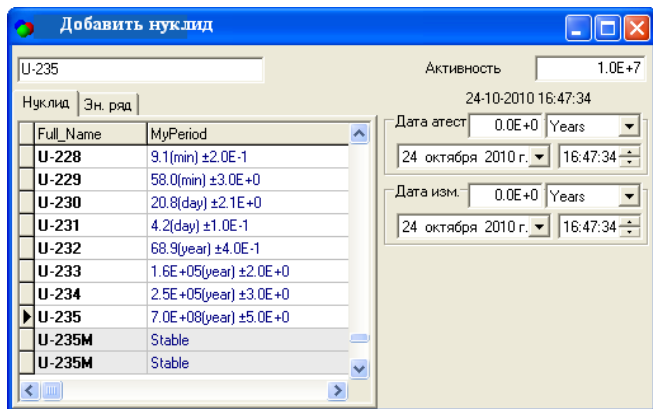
Добавить нуклид

U-235

Активность 1.0E+7

Нуклид | Эн. ряд

24-10-2010 16:47:34

| Full_Name | MyPeriod |
|---|---|
| U-228 | 9.1(min) ±2.0E-1 |
| U-229 | 58.0(min) ±3.0E+0 |
| U-230 | 20.8(day) ±2.1E+0 |
| U-231 | 4.2(day) ±1.0E-1 |
| U-232 | 68.9(year) ±4.0E-1 |
| U-233 | 1.6E+05(year) ±2.0E+0 |
| U-234 | 2.5E+05(year) ±3.0E+0 |
| U-235 | 7.0E+08(year) ±5.0E+0 |
| U-235M | Stable |
| U-235M | Stable |

Дата атест 0.0E+0 Years
24 октября 2010 г. 16:47:34

Дата изм. 0.0E+0 Years
24 октября 2010 г. 16:47:34